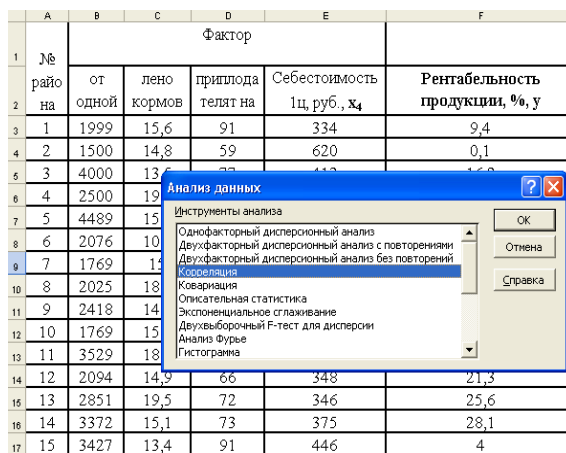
| | A | B | C | D | E | F |
|---|---|---|---|---|---|---|
| 1 | № | | | Фактор | | |
| 2 | района | от одной | ленокормов | приплода телят на | Себестоимость 1ц, руб., $x_4$ | Рентабельность продукции, %, y |
| 3 | 1 | 1999 | 15,6 | 91 | 334 | 9,4 |
| 4 | 2 | 1500 | 14,8 | 59 | 620 | 0,1 |
| 5 | 3 | 4000 | 13,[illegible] | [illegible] | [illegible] | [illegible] |
| 6 | 4 | 2500 | 19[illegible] | | | |
| 7 | 5 | 4489 | 15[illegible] | | | |
| 8 | 6 | 2076 | 10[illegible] | | | |
| 9 | 7 | 1769 | 1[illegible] | | | |
| 10 | 8 | 2025 | 18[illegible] | | | |
| 11 | 9 | 2418 | 14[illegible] | | | |
| 12 | 10 | 1769 | 15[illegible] | | | |
| 13 | 11 | 3529 | 18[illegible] | | | |
| 14 | 12 | 2094 | 14,9 | 66 | 348 | 21,3 |
| 15 | 13 | 2851 | 19,5 | 72 | 346 | 25,6 |
| 16 | 14 | 3372 | 15,1 | 73 | 375 | 28,1 |
| 17 | 15 | 3427 | 13,4 | 91 | 446 | 4 |

Анализ данных

Инструменты анализа

Однофакторный дисперсионный анализ
Двухфакторный дисперсионный анализ с повторениями
Двухфакторный дисперсионный анализ без повторений
Корреляция
Ковариация
Описательная статистика
Экспоненциальное сглаживание
Двухвыборочный F-тест для дисперсии
Анализ Фурье
Гистограмма

OK
Отмена
Справка